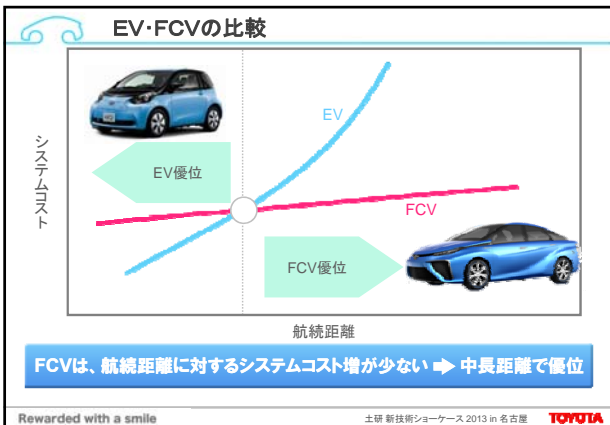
EV･FCVの比較

システムコスト

EV

EV優位

FCV

FCV優位

航続距離

FCVは、航続距離に対するシステムコスト増が少ない ➡ 中長距離で優位

Rewarded with a smile

土研 新技術ショーケース 2013 in 名古屋

TOYOTA